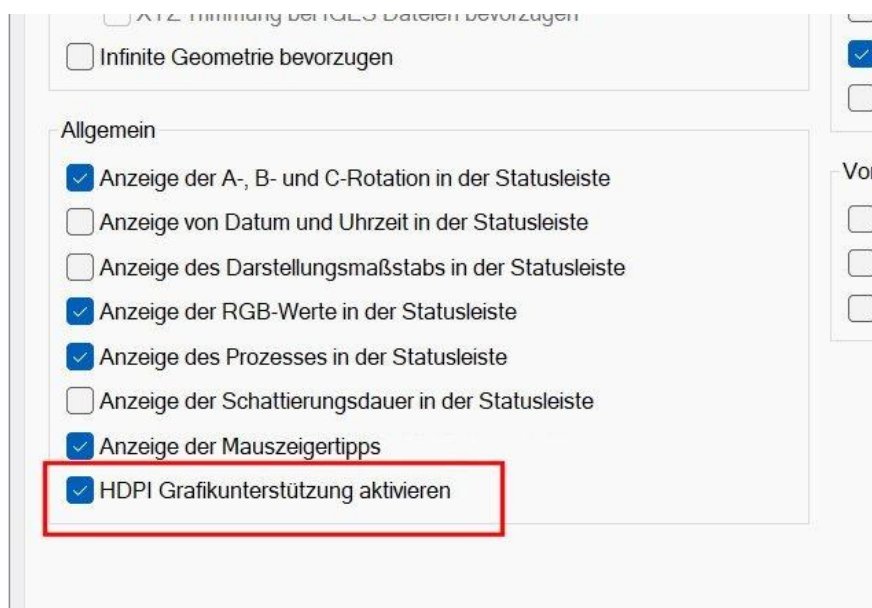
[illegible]
Infinite Geometrie bevorzugen

Allgemein
Anzeige der A-, B- und C-Rotation in der Statusleiste
Anzeige von Datum und Uhrzeit in der Statusleiste
Anzeige des Darstellungsmaßstabs in der Statusleiste
Anzeige der RGB-Werte in der Statusleiste
Anzeige des Prozesses in der Statusleiste
Anzeige der Schattierungsdauer in der Statusleiste
Anzeige der Mauszeigertipps
HDPI Grafikunterstützung aktivieren

Vo